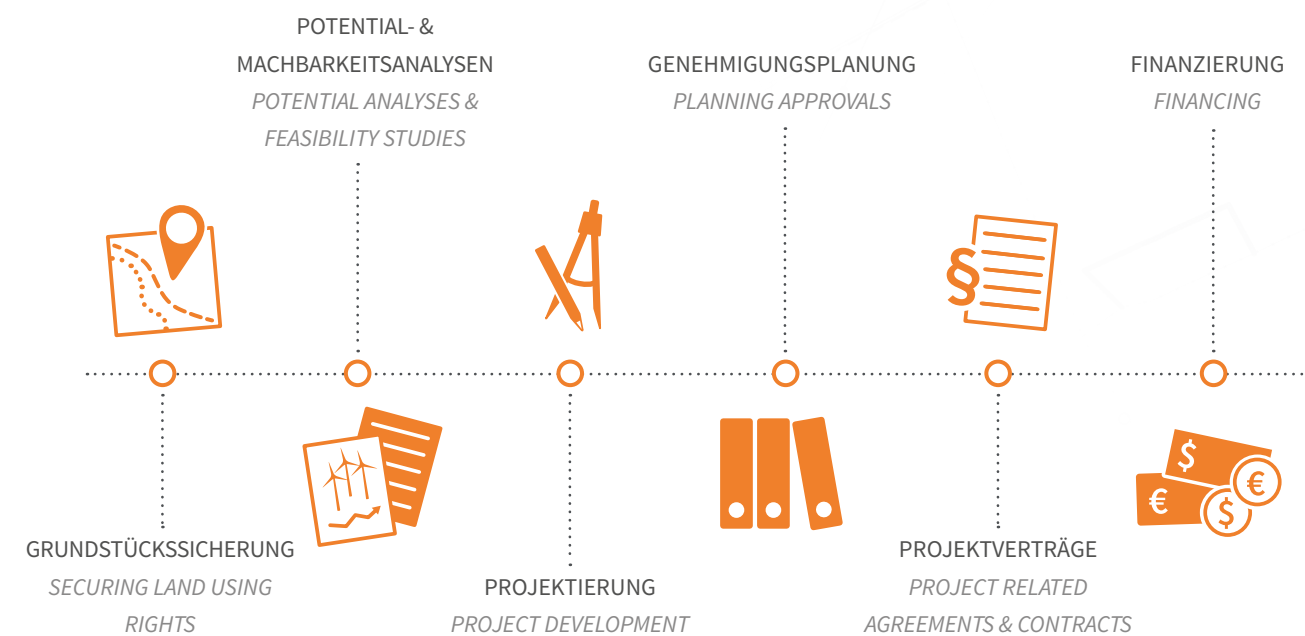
POTENTIAL- & MACHBARKEITSANALYSEN
POTENTIAL ANALYSES & FEASIBILITY STUDIES

GENEHMIGUNGSPLANUNG
PLANNING APPROVALS

FINANZIERUNG
FINANCING

§

$
€
€
$

GRUNDSTÜCKSSICHERUNG
SECURING LAND USING RIGHTS

PROJEKTIERUNG
PROJECT DEVELOPMENT

PROJEKTVERTRÄGE
PROJECT RELATED AGREEMENTS & CONTRACTS